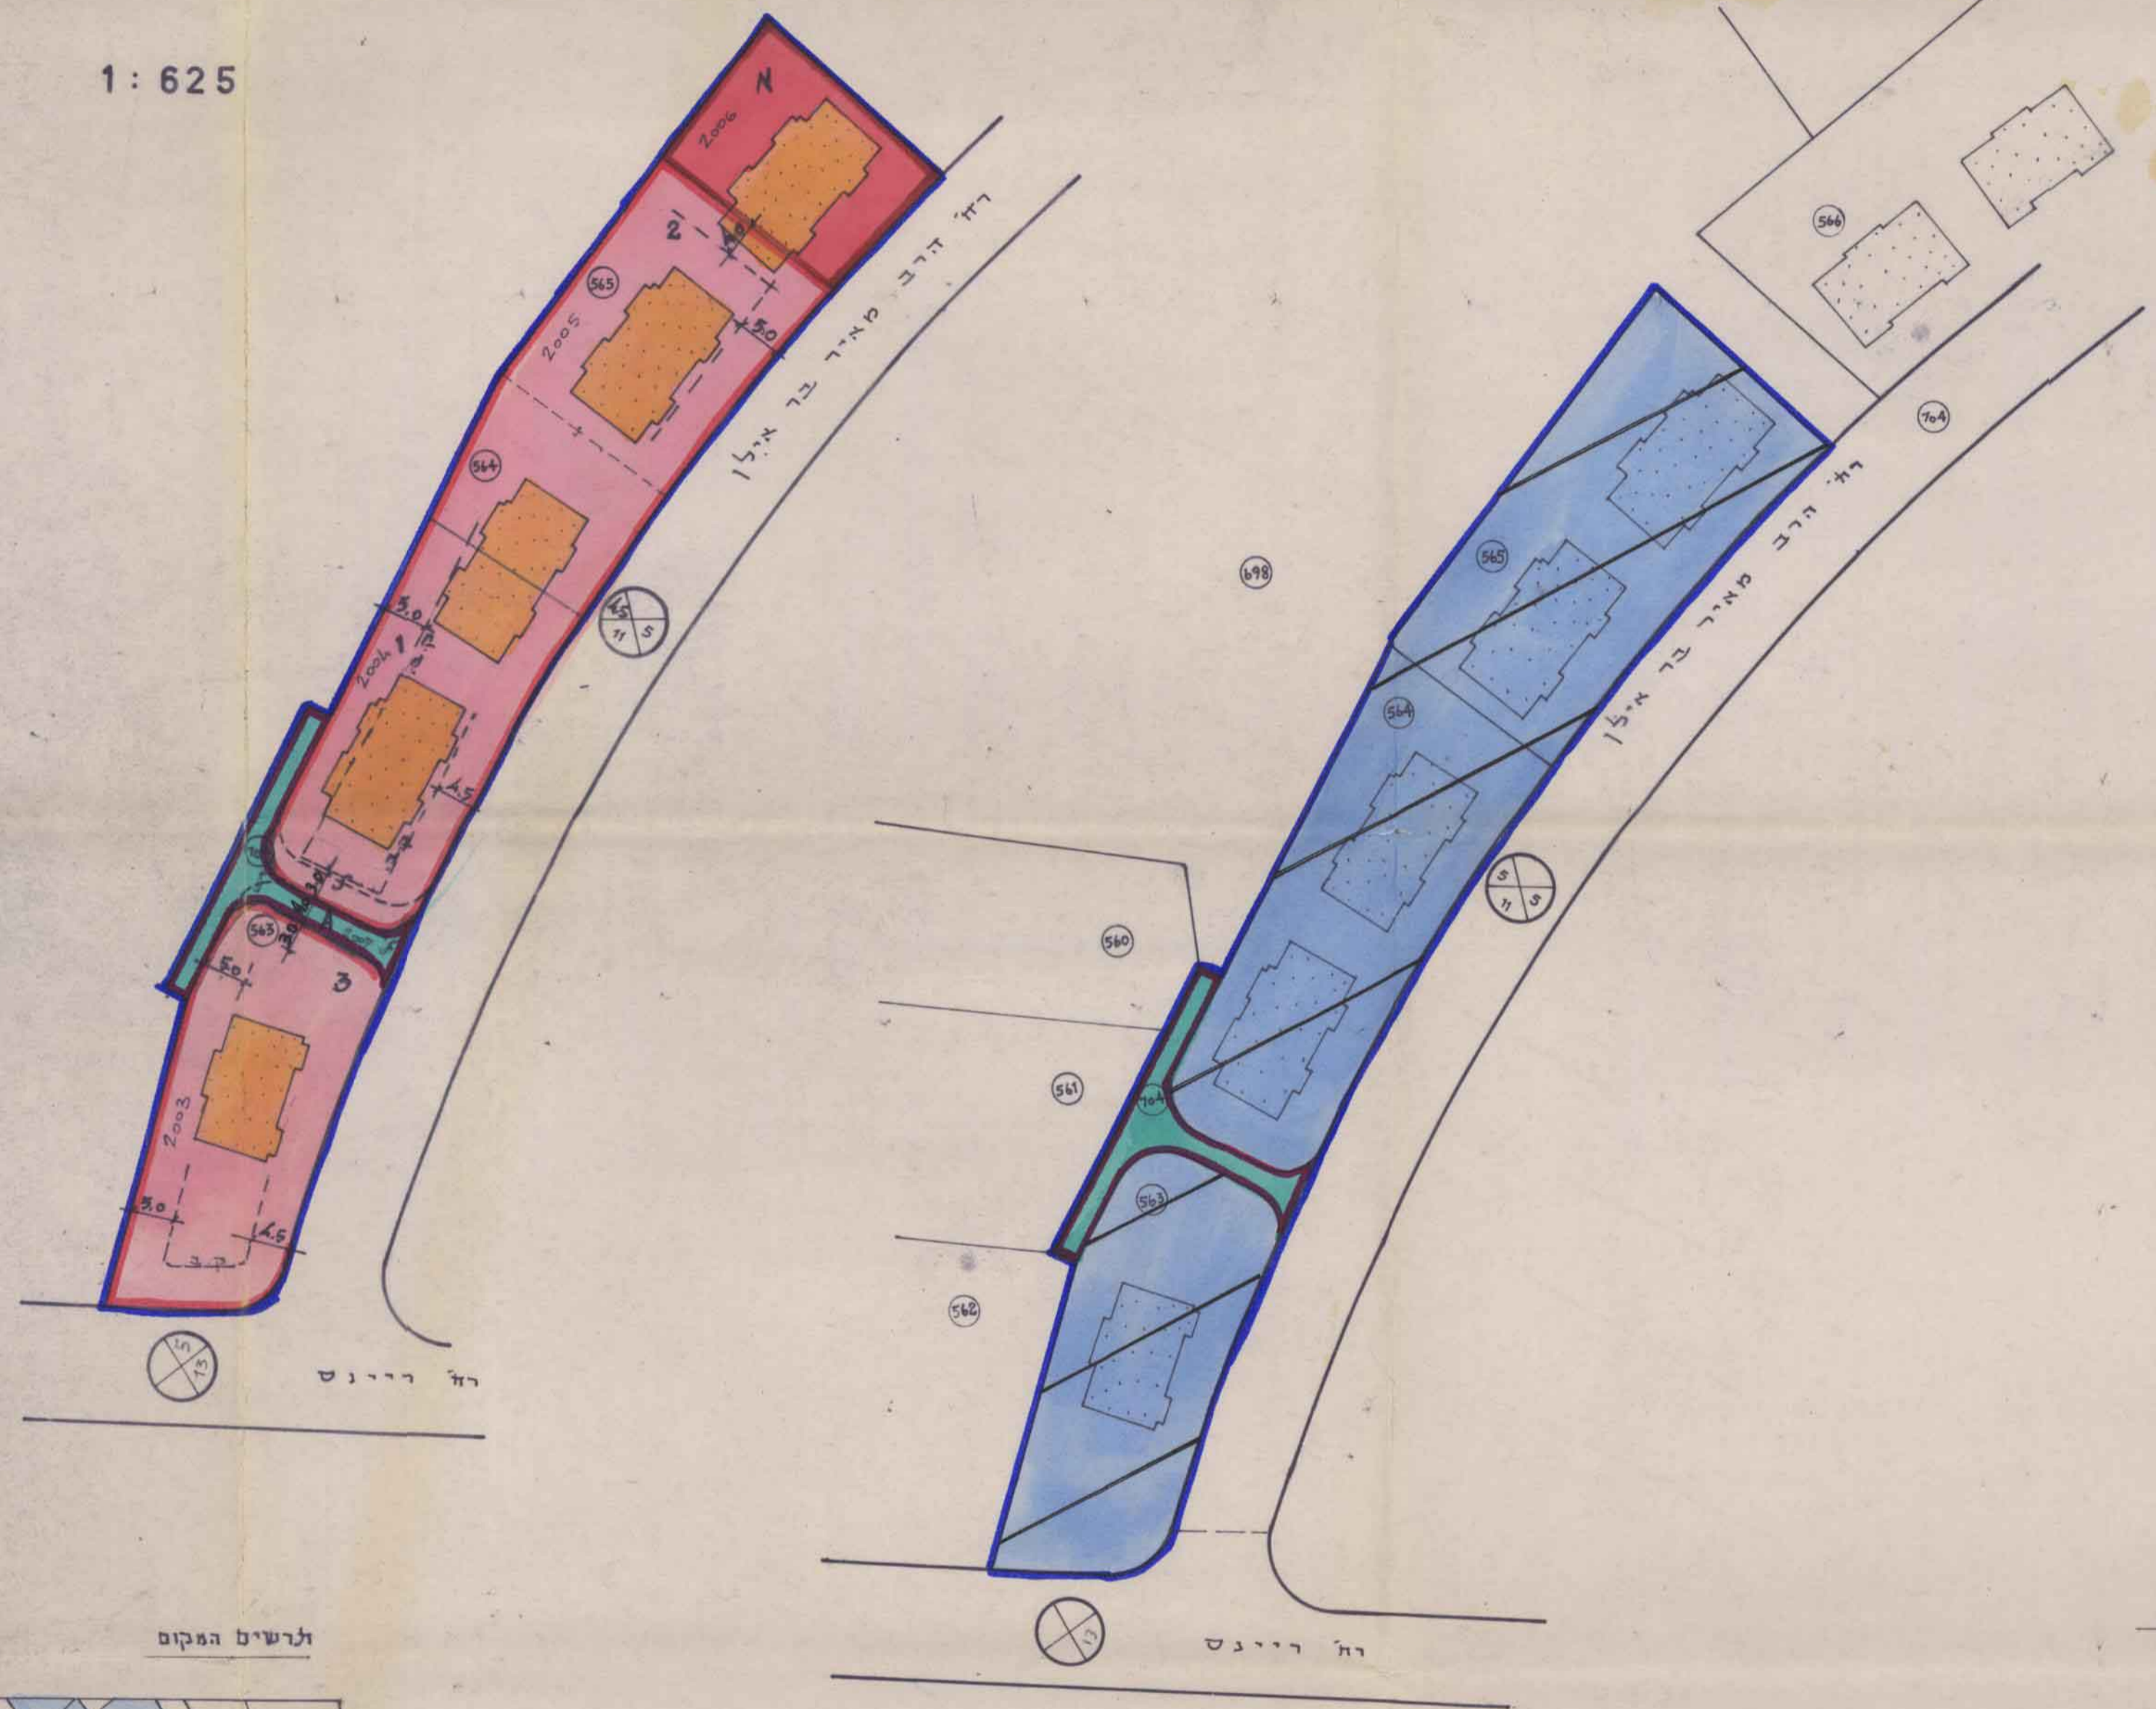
1 : 625

א
2006
2
565
2005
5.0
רח' הרב מאיר בר אילן
564
4.5
5
11
5
5.0
1
2004
4.5
563
5.0
3
2003
5.0
4.5
5
13
רח' ריינס

566
704
רח' הרב מאיר בר אילן
698
565
564
5
11
5
560
561
704
563
562
13
רח' ריינס

תרשים המקום